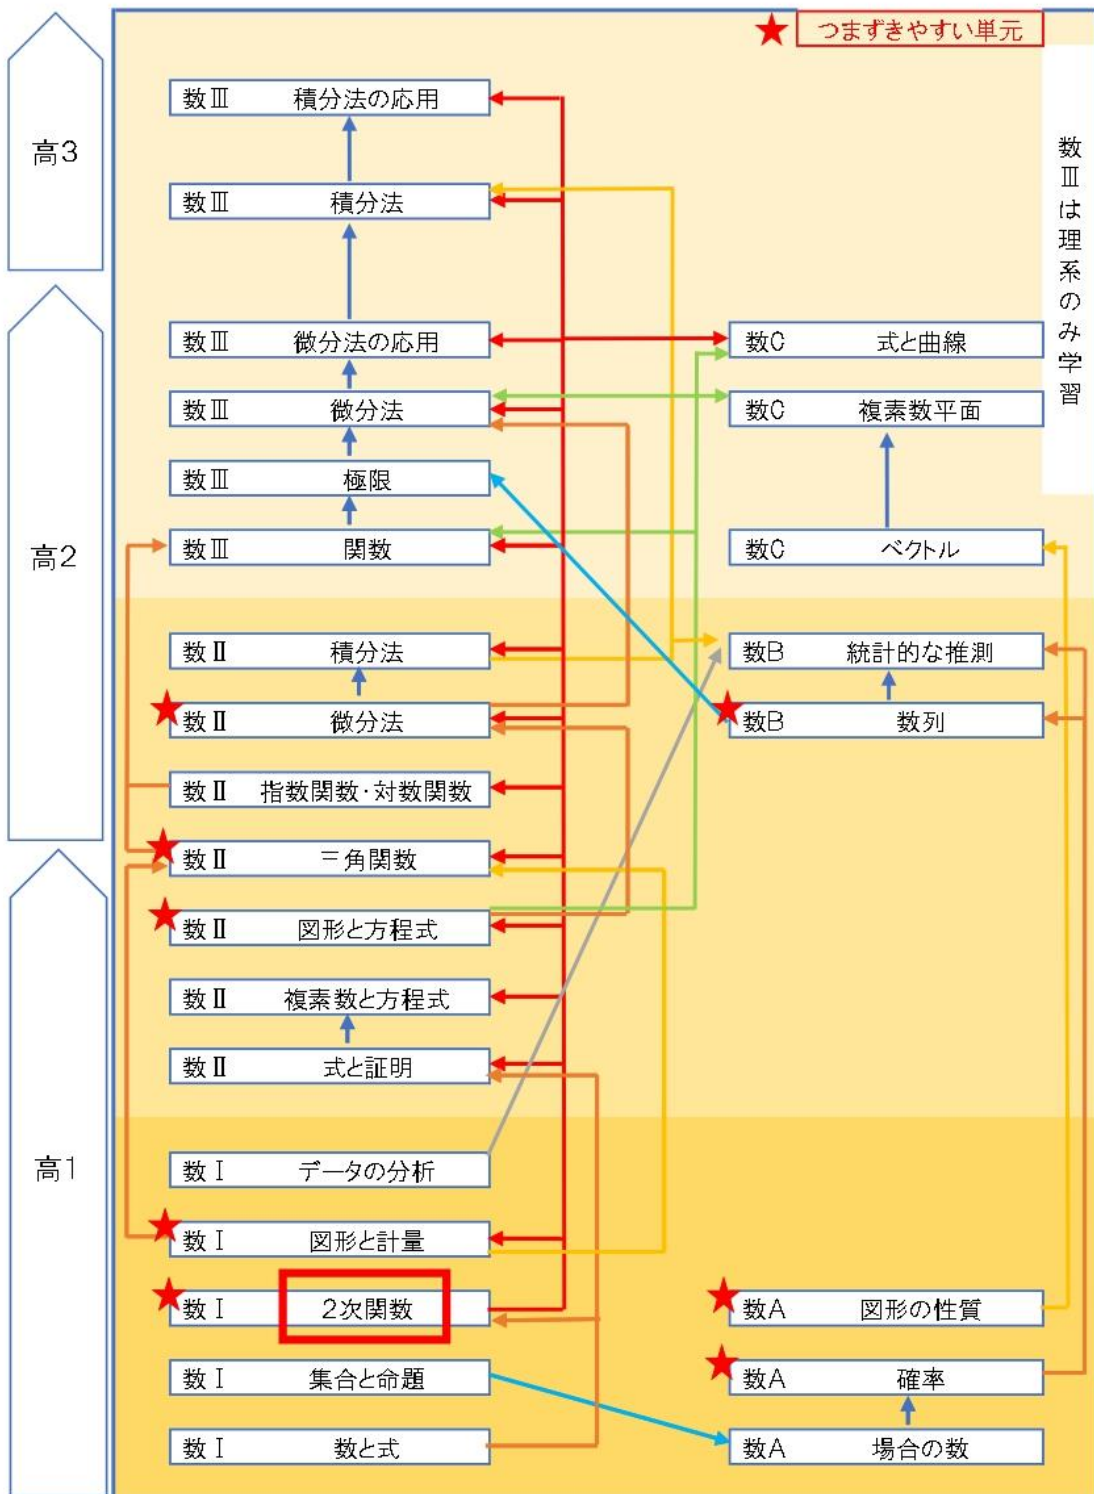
★ つまずきやすい単元

高3

高2

高1

数Ⅲ 積分法の応用
数Ⅲ 積分法
数Ⅲ 微分法の応用
数Ⅲ 微分法
数Ⅲ 極限
数Ⅲ 関数
数Ⅱ 積分法
数Ⅱ 微分法
数Ⅱ 指数関数・対数関数
数Ⅱ 三角関数
数Ⅱ 図形と方程式
数Ⅱ 複素数と方程式
数Ⅱ 式と証明
数Ⅰ データの分析
数Ⅰ 図形と計量
数Ⅰ 2次関数
数Ⅰ 集合と命題
数Ⅰ 数と式

数C 式と曲線
数C 複素数平面
数C ベクトル
数B 統計的な推測
数B 数列
数A 図形の性質
数A 確率
数A 場合の数

数Ⅲは理系のみ学習